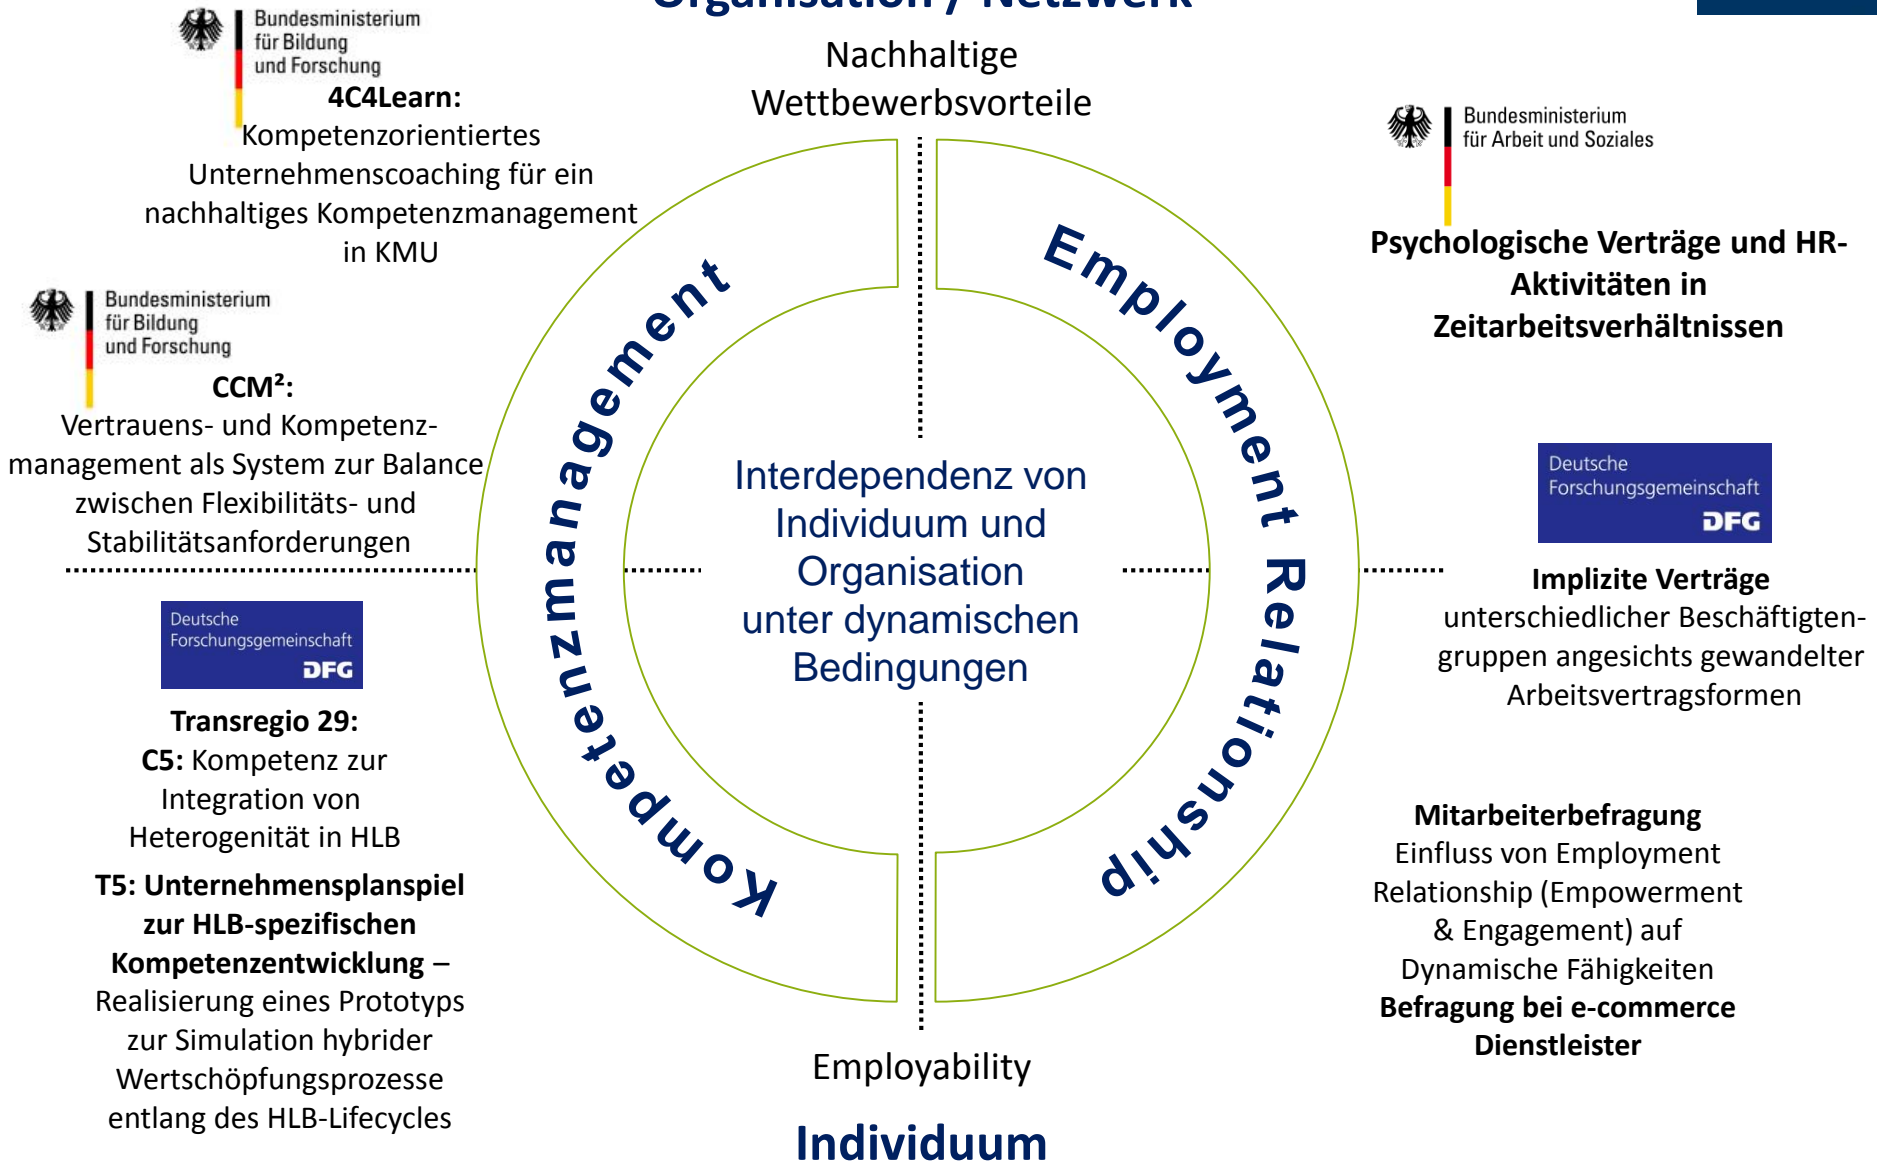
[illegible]

Nachhaltige Wettbewerbsvorteile

Bundesministerium für Bildung und Forschung

**4C4Learn:** Kompetenzorientiertes Unternehmenscoaching für ein nachhaltiges Kompetenzmanagement in KMU

Bundesministerium für Arbeit und Soziales

**Psychologische Verträge und HR-Aktivitäten in Zeitarbeitsverhältnissen**

Bundesministerium für Bildung und Forschung

**CCM²:** Vertrauens- und Kompetenzmanagement als System zur Balance zwischen Flexibilitäts- und Stabilitätsanforderungen

Kompetenzmanagement

Employment Relationship

Interdependenz von Individuum und Organisation unter dynamischen Bedingungen

Deutsche Forschungsgemeinschaft DFG

**Implizite Verträge** unterschiedlicher Beschäftigtengruppen angesichts gewandelter Arbeitsvertragsformen

Deutsche Forschungsgemeinschaft DFG

**Transregio 29:**
**C5:** Kompetenz zur Integration von Heterogenität in HLB

**T5: Unternehmensplanspiel zur HLB-spezifischen Kompetenzentwicklung** – Realisierung eines Prototyps zur Simulation hybrider Wertschöpfungsprozesse entlang des HLB-Lifecycles

**Mitarbeiterbefragung**
Einfluss von Employment Relationship (Empowerment & Engagement) auf Dynamische Fähigkeiten
**Befragung bei e-commerce Dienstleister**

Employability

Individuum